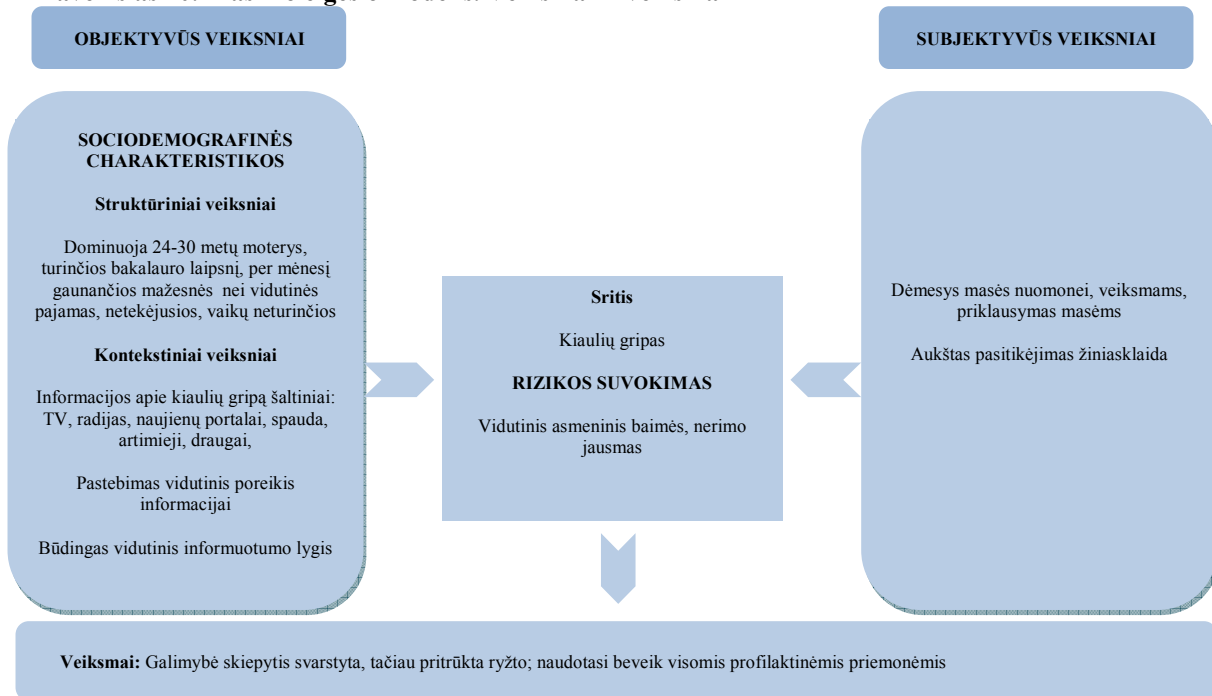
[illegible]

OBJEKTYVŪS VEIKSNIAI

SUBJEKTYVŪS VEIKSNIAI

SOCIODEMOGRAFINĖS CHARAKTERISTIKOS

Struktūriniai veiksniai

Dominuoja 24-30 metų moterys, turinčios bakalauro laipsnį, per mėnesį gaunančios mažesnės nei vidutinės pajamas, netekėjusios, vaikų neturinčios

Kontekstiniai veiksniai

Informacijos apie kiaulių gripą šaltiniai: TV, radijas, naujienų portalai, spauda, artimieji, draugai,

Pastebimas vidutinis poreikis informacijai

Būdingas vidutinis informuotumo lygis

Sritis

Kiaulių gripas

RIZIKOS SUVOKIMAS

Vidutinis asmeninis baimės, nerimo jausmas

Dėmesys masės nuomonei, veiksmams, priklausymas masėms

Aukštas pasitikėjimas žiniasklaida

Veiksmai: Galimybė skiepytis svarstyta, tačiau pritrūkta ryžto; naudotasi beveik visomis profilaktinėmis priemonėmis